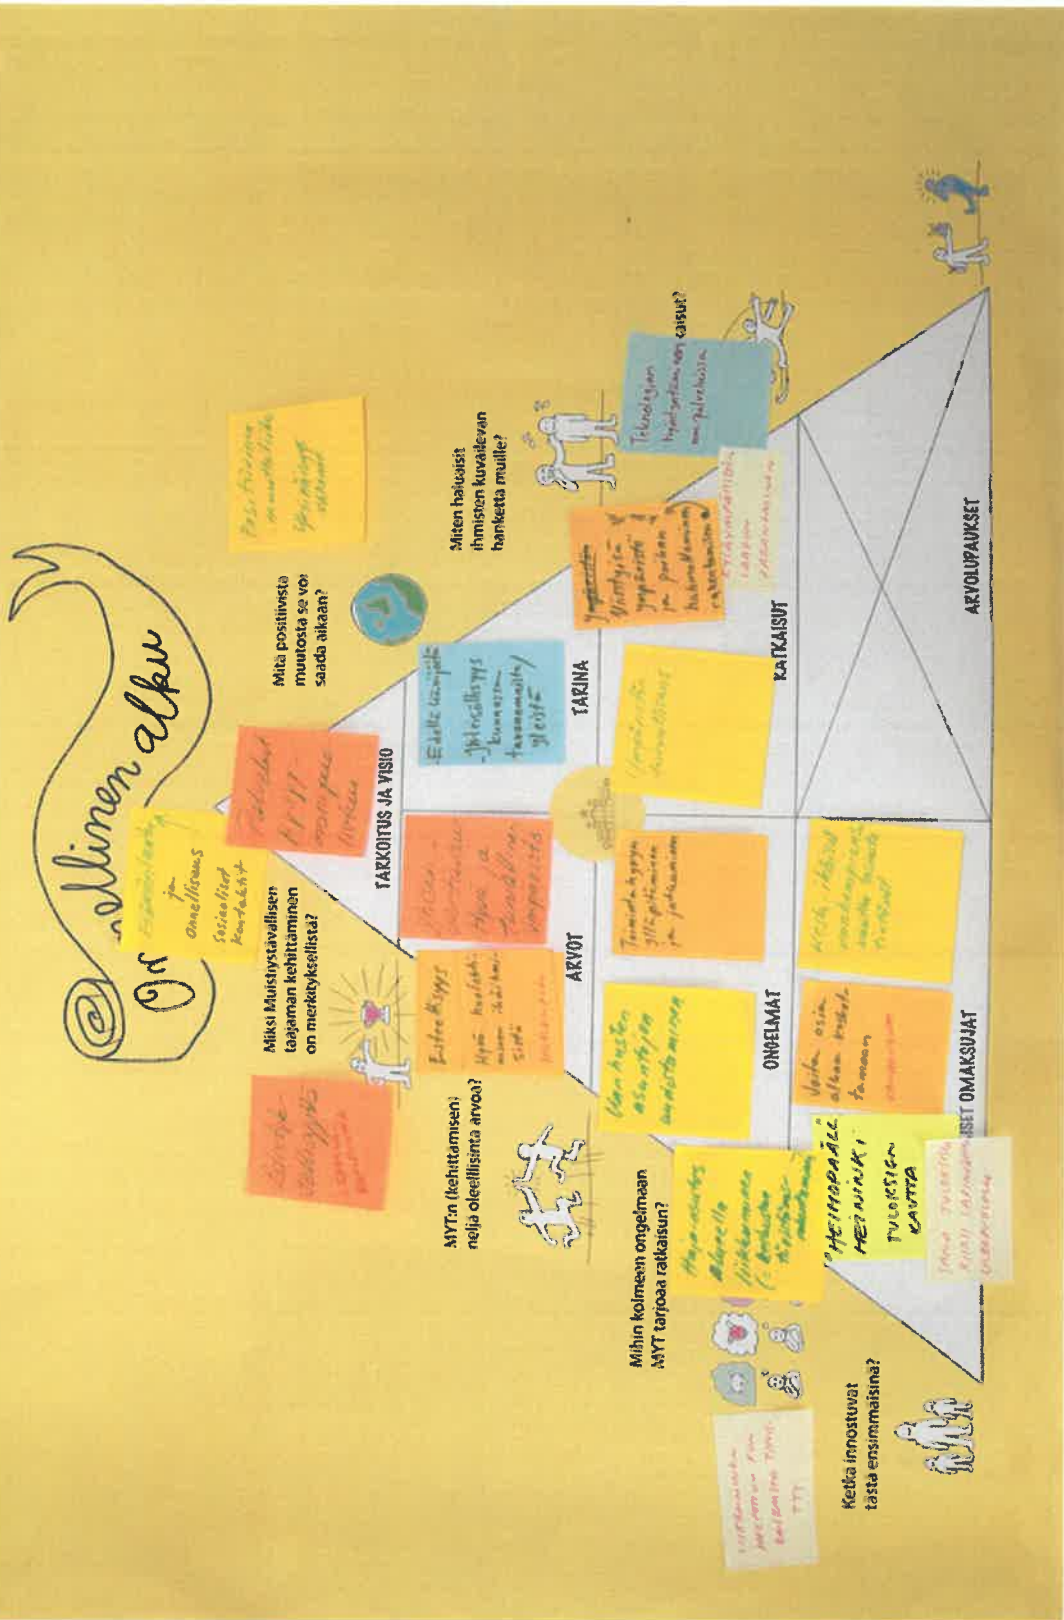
Onnellinen alku

Miksi Muistiystävällisen taajaman kehittäminen on merkityksellistä?

Mitä positiivista muutosta se voi saada aikaan?

Miten haluaisit ihmisten kuvailevan hanketta muille?

MYT:n (kehittämisen) neljä oleellisinta arvoa?

Mihin kolmeen ongelmaan MYT tarjoaa ratkaisun?

Ketkä innostuvat tästä ensimmäisinä?

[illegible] ratkaisut?

TARKOITUS JA VISIO

ARVOT

TARINA

ONGELMAT

RATKAISUT

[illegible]SET OMAKSUJAT

ARVOLUPAUKSET

Positiivinen muutos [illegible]

Yhteisöllisyys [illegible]

Tarkoitus MYT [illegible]

Ennaltaehkäisy ja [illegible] Sosiaaliset kontaktit

Sivistys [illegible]

Esteettömyys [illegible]

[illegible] Tuke ja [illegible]

Edellä kävijyys Yhteisöllisyys kunnan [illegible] yhteistyö

Yhteistyö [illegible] ja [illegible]

Teknologian hyödyntäminen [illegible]

Vanhusten asuntojen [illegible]

Toimintakyvyn ylläpitäminen ja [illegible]

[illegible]

Vasta asia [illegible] tämän

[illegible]

Hajautettu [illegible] liikkuminen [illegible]

HEIKOMMALLE HEIVINKI, TULOKSIEN KAUTTA

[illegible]

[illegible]